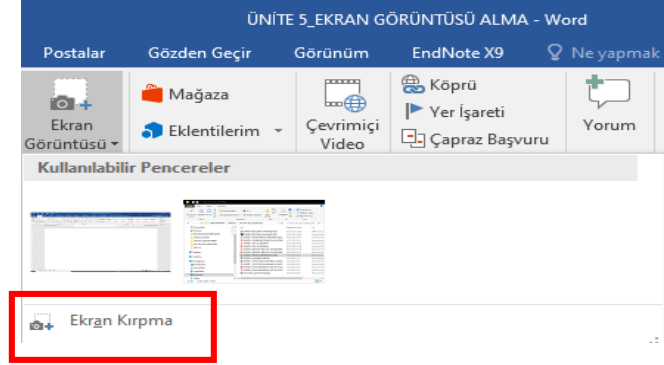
ÜNİTE 5_EKRAN GÖRÜNTÜSÜ ALMA - Word

Postalar Gözden Geçir Görünüm EndNote X9 Ne yapmak

Ekran Görüntüsü

Mağaza

Eklentilerim

Çevrimiçi Video

Köprü

Yer İşareti

Çapraz Başvuru

Yorum

Kullanılabilir Pencereler

Ekran Kırpma